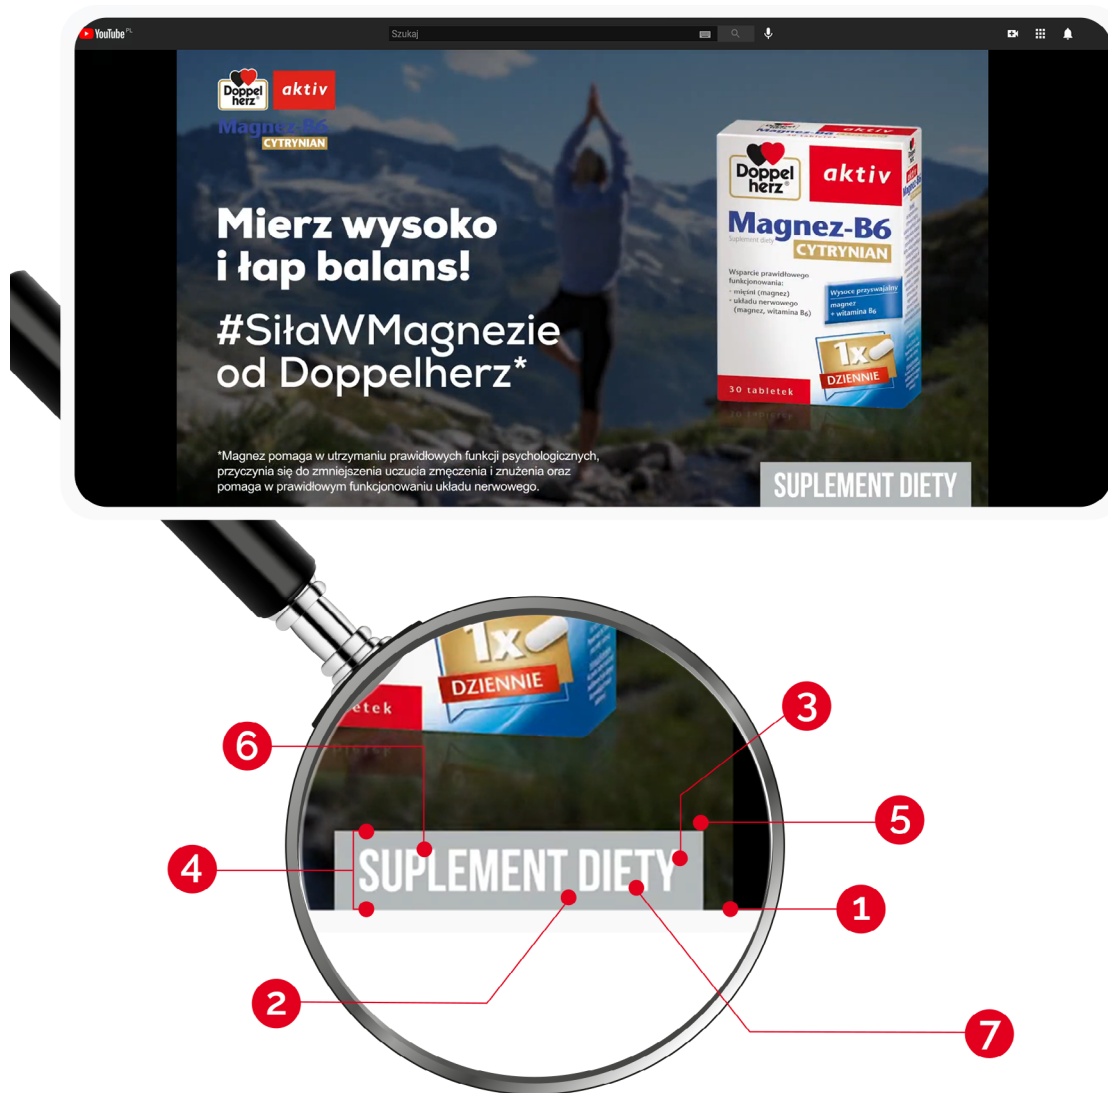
YouTube PL
Szukaj

Doppelherz aktiv
Magnez-B6
CYTRYNIAN

Mierz wysoko i łap balans!

#SiłaWMagnezie od Doppelherz*

Doppelherz aktiv
Magnez-B6
Suplement diety
CYTRYNIAN
Wsparcie prawidłowego funkcjonowania:
• mięśni (magnez)
• układu nerwowego (magnez, witamina B6)
Wysoce przyswajalny magnez + witamina B6
1x DZIENNIE
30 tabletek

*Magnez pomaga w utrzymaniu prawidłowych funkcji psychologicznych, przyczynia się do zmniejszenia uczucia zmęczenia i znużenia oraz pomaga w prawidłowym funkcjonowaniu układu nerwowego.

SUPLEMENT DIETY

1x
DZIENNIE
etek
6
3
5
4
SUPLEMENT DIETY
1
2
7